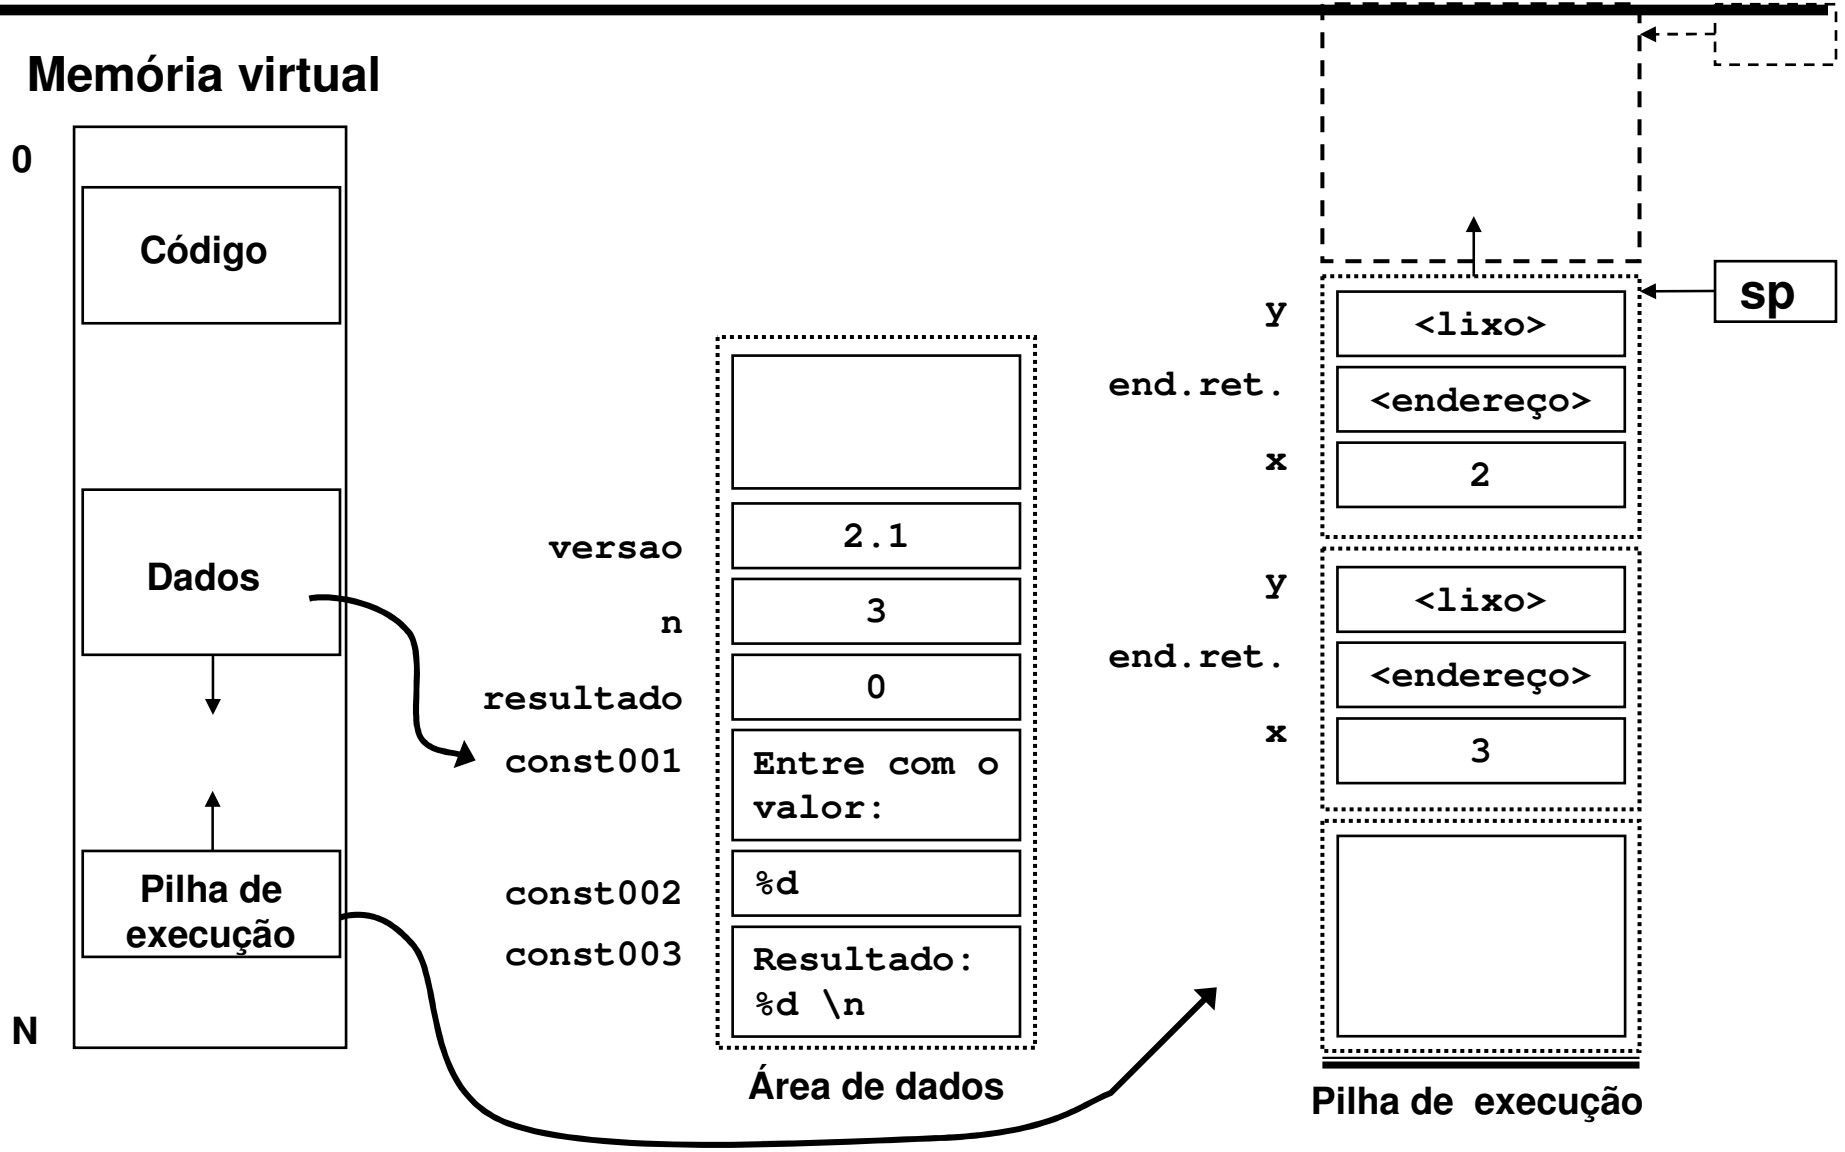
Memória virtual

0

Código

Dados

Pilha de execução

N

versao 2.1

n 3

resultado 0

const001 Entre com o valor:

const002 %d

const003 Resultado: %d \n

Área de dados

sp

y <lixo>

end.ret. <endereço>

x 2

y <lixo>

end.ret. <endereço>

x 3

Pilha de execução